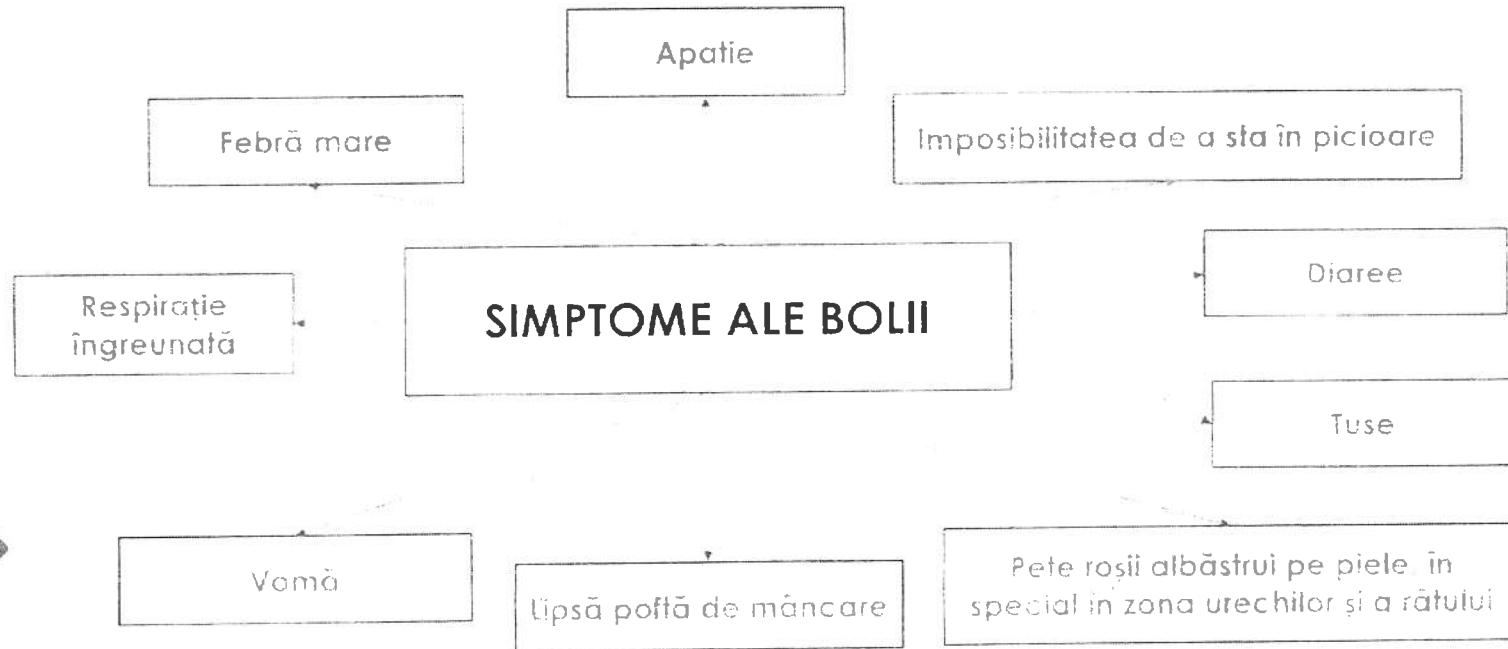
SIMPTOME ALE BOLII

Apatie

Febră mare

Imposibilitatea de a sta în picioare

Diaree

Respirație îngreunată

Tuse

Vomă

Lipsă poftă de mâncare

Pete roșii albăstrui pe piele, în special în zona urechilor și a râtului